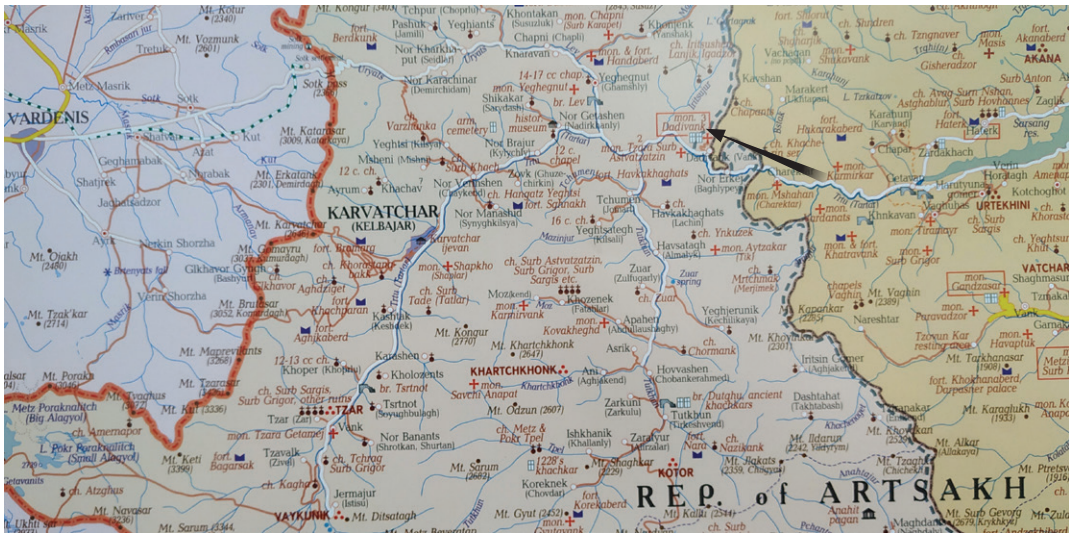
Masrik
Zarlver
Mt. Kotur (2340)
Mt. Kongur
Tchpur (Chopur)
Pashuk (Jamili)
Yeghiants
Khontakan (Susuzluk)
mon. Chapni (Surb Karapet)
Chapni (Chapli)
Khonjenk
Mt. Vozmunk (2601)
Tretuk
Sotk Pass
Mt. Norkhkhi
Berdkunk
Nor Kharkhi put (Seidlar)
Kravarli
mon. & fort. Handaberd
ch. Irikushen Lanjik (Igaza)
ch. Shadren
ch. Tzngnaver
mon. Mosis
Akanaberd
AKANA
Metz Masrik
Sotk
Sotk
Mt. Karachinar (Demirchidam)
14-17 cc chap.
mon. Yeghegnut
Yeghegnut (Ghamishly)
Kavshan
Vachazan
Maraker
ch. Shukavank
Gisheradzor
Surb Anton
Zaglik
VARDENIS
Shikakat (Saryдash)
fort. Lev
histor. museum
Nor Getashen (Nadirkhanly)
mon. Dadivank
ch. Chapsun
ch. Avag Surb Nshan, Surb Hovhannes
Astghablur
ch. Karmir
Sarsang res.
Mt. Katarsar (3009, Katarkaya)
Varzhunka
arm. cemetery
Nor Brajur (Kylychly)
mon. Tzghuk Surb Astvatzatzin
Hakaraberd
ch. Kachar
Haterk
Mt. Erkatasar (2301, Demirdash)
Mheni (Mishno)
Tzghuk (Chaykend)
Sevkar
12 c. chapel
Dadi
Karmirkar
Zardakhach
Vurin
Getavan
Kut
Geghamabak
Shatjrek
Jaghatsadzor
12 c. ch.
Ayrum
Khachav
Nor Vernashen (Gaykend)
Zovk (Ghuze chirkin)
Hangastz Yeghtsi
Havkukhaghats
Nor Erket (Baghlypey)
ch. Mshahan (Charektar)
ch. Karmirkar
Harutyunagomer
Horatagh
Ameraporkh
URTEKHINI
Kotchoghot
ch. Khorastz
ch. Yeghtsur
KARVATCHAR (KELBAJAR)
Nor Manashid (Synyghkilsya)
ch. Samakh
Tchuman (Gasimly)
Havkakhaghats (Lachin)
Mt. Kashatagh
Mt. Jrashen
Mt. Karvatchar
Mt. Gomayru (2330, Gamurdagh)
mon. Karvatchar (Jevan)
Yeghisaregh (Kilsali)
16 c. ch.
ch. Ynkuzek
Havsatagh (Almaly)
mon. Aytzakar (Tik)
Khnkavan
mon. Tiramayr
ch. Surb Sargis
ch. Surb Grigor
VATCHAR
Shaghmash
Mt. Otakh (2480)
Yerkin Shorzha
fort. Brabarg
mon. Khoranashat bakk
mon. Shapkho
ch. Surb Astvatzatzin, Surb Grigor, Surb Sargis etc.
Zuar (Zulfugarly)
Zuar spring
Zuar
Hmankanchs (Merjimek)
Kardanats
ch. Khatravank
ch. Surb Grigor
Gandzasar
Tznakan
Glkhavor Gyoul
Glkhavor (Bashyurt)
Aghdzigel
fort. Lachin
Kashtuk (Keshdek)
mon. Surb Tade (Tatlar)
Mozikend
mon. Karmirvank
Khozenek (Fatalilar)
Apahen (Abdullaushaghy)
Kovakheghd
Yeghjerunk (Kechilikaya)
chapels Vaghin
Mt. Vaghin (2389)
Kapankar
Mt. Metz Sheorzha
Verin Shorzha
Mt. Brutasar (3052, Konandagh)
Mt. Kongur (2770)
fort. Khachparan
fort. Aghkaberd
mon. Paravadzor
Nareshtar
Tzovun Kar res.
Vank
Gangar
Mt. Tzak'kar (2714)
Mt. Mapreviants
12-13 cc ch.
Khoper (Khojali)
Karashen
Mt. Khartchkhonk (2647)
Asrik
ch. Chormank
Mt. Khorshas (2301)
Iritsin Gomer (Ajghakend)
Mt. Tarkhanasar (1908)
mon. Havaptuk
Surb
Mt. Porakh
Mt. Tzarasar
Kholozents
KHARTCHKHONK
Khartchkhonk
Hovhashen (Chobankerahmed)
fort. Khokhanaberd, Dupasher palace
fort. Dzeg
ch. Surb Sargis, Surb Grigor, other ruins
fort. Tsrtnot
Tsrtnot (Soyughbulakh)
mon. Savchi Anapat
Ani (Aghjakend)
Dashtahat (Takhtabash)
Metz Poraknahich (Big Alagyol)
Mt. Tzaghkasar
Mt. Kut (3336)
Tzar (Zar)
TZAR
Mt. Odzun (2607)
Zarkuni (Zarkulu)
ch. Dutghu, ancient khachkars
Tutkhun (Tutkhunchi)
Mt. Karaglukh (1933)
Mt. Amerasar
mon. Tzara Getamej
Vank
Ishkhanik (Khallanly)
ch. Metz & Pokr Tzel
Zarafyur (Marzalar)
ch. Nazikank
Mt. Alkar (Alikaya)
Mt. Kata
Pokr Poraknahich (Small Alagyol)
Mt. Keti (3399)
fort. Bagarsak
Tzavalk (Zivel)
Nor Banants (Shortkan, Shurtan)
ch. Tchrog Surb Grigor
mon. Khachkar
mon. Shaghkar
KOTOR
Mt. Kaghtch
Mt. Idarrun (2242, Yally)
fort. Sznkhanan (2359, Chigyrt)
Tchehkhan
Mt. Pteghtsvar (1916)
Setavants
ch. Atzghas
Mt. Navasar (3236)
Mt. Sarum (2683)
Mt. Kagh
Jermajur (Istisu)
VAYKUNIK
Koreknek (Chovdar)
REP. of ARTSAKH
Anahit pagan
Mt. Ukhti sar
Mt. Sarum (3344)
Mt. Ditsatagh
Mt. Gyut (2452)
mon. Gyutayank
fort. Korekaberd
Mt. Kalau (2544)
ch. Surb
Maghdanagh
Mt. Surb Gevorg (2679, Krykhkyz)
Talish